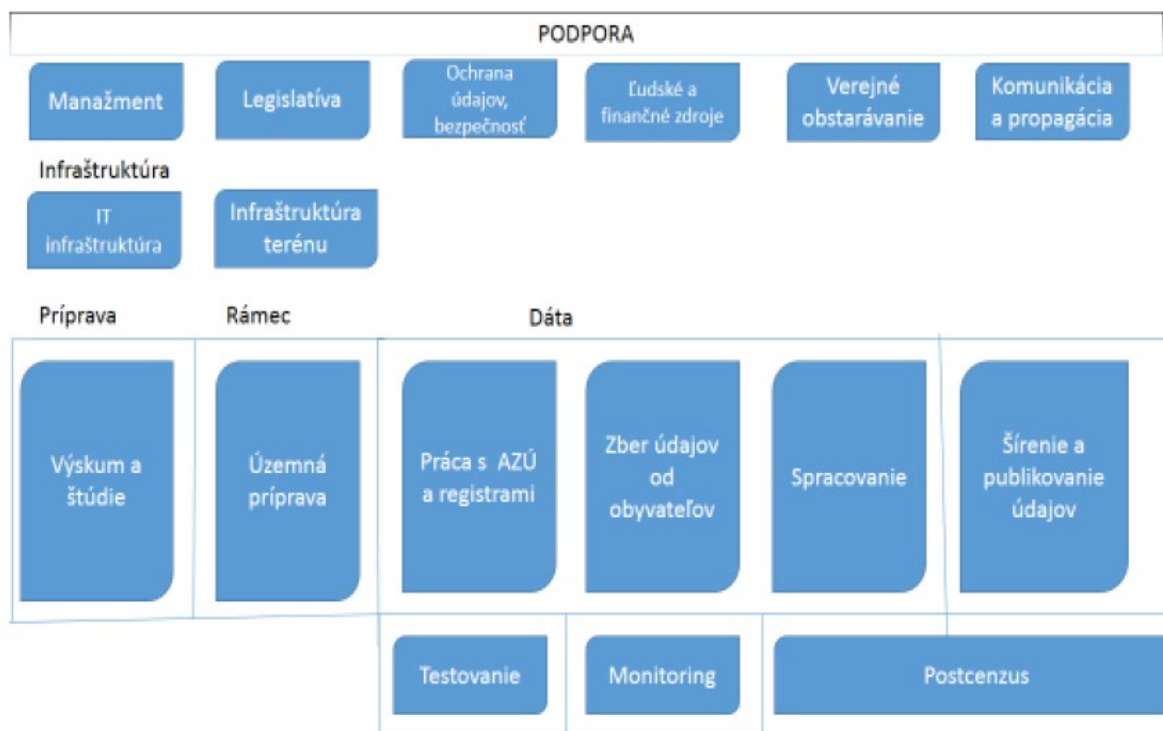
PODPORA

Manažment

Legislatíva

Ochrana údajov, bezpečnosť

Ľudské a finančné zdroje

Verejné obstarávanie

Komunikácia a propagácia

Infraštruktúra

IT infraštruktúra

Infraštruktúra terénu

Príprava

Rámec

Dáta

Výskum a štúdie

Územná príprava

Práca s AZÚ a registrami

Zber údajov od obyvateľov

Spracovanie

Šírenie a publikovanie údajov

Testovanie

Monitoring

Postcenzus